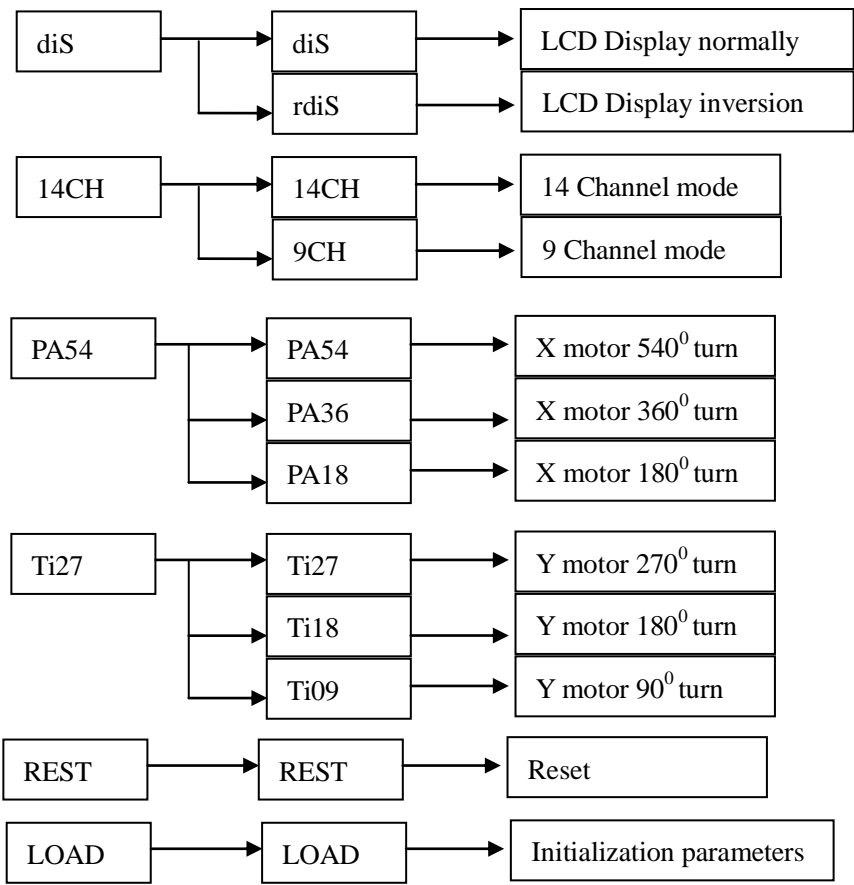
diS → diS → LCD Display normally
rdiS → LCD Display inversion

14CH → 14CH → 14 Channel mode
9CH → 9 Channel mode

PA54 → PA54 → X motor $540^0$ turn
PA36 → X motor $360^0$ turn
PA18 → X motor $180^0$ turn

Ti27 → Ti27 → Y motor $270^0$ turn
Ti18 → Y motor $180^0$ turn
Ti09 → Y motor $90^0$ turn

REST → REST → Reset

LOAD → LOAD → Initialization parameters